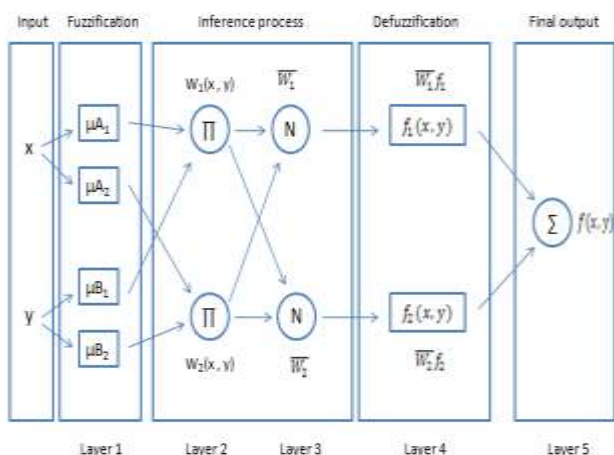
Input Fuzzification Inference process Defuzzification Final output

$\mu A_1$
$\mu A_2$
$\mu B_1$
$\mu B_2$

x
y

$w_1(x, y)$
$\overline{W_1}$
$\prod$
N
$\overline{W_1} f_1$
$f_1(x, y)$

$\sum$
$f(x, y)$

$\prod$
N
$f_2(x, y)$
$w_2(x, y)$
$\overline{W_2}$
$\overline{W_2} f_2$

Layer 1 Layer 2 Layer 3 Layer 4 Layer 5